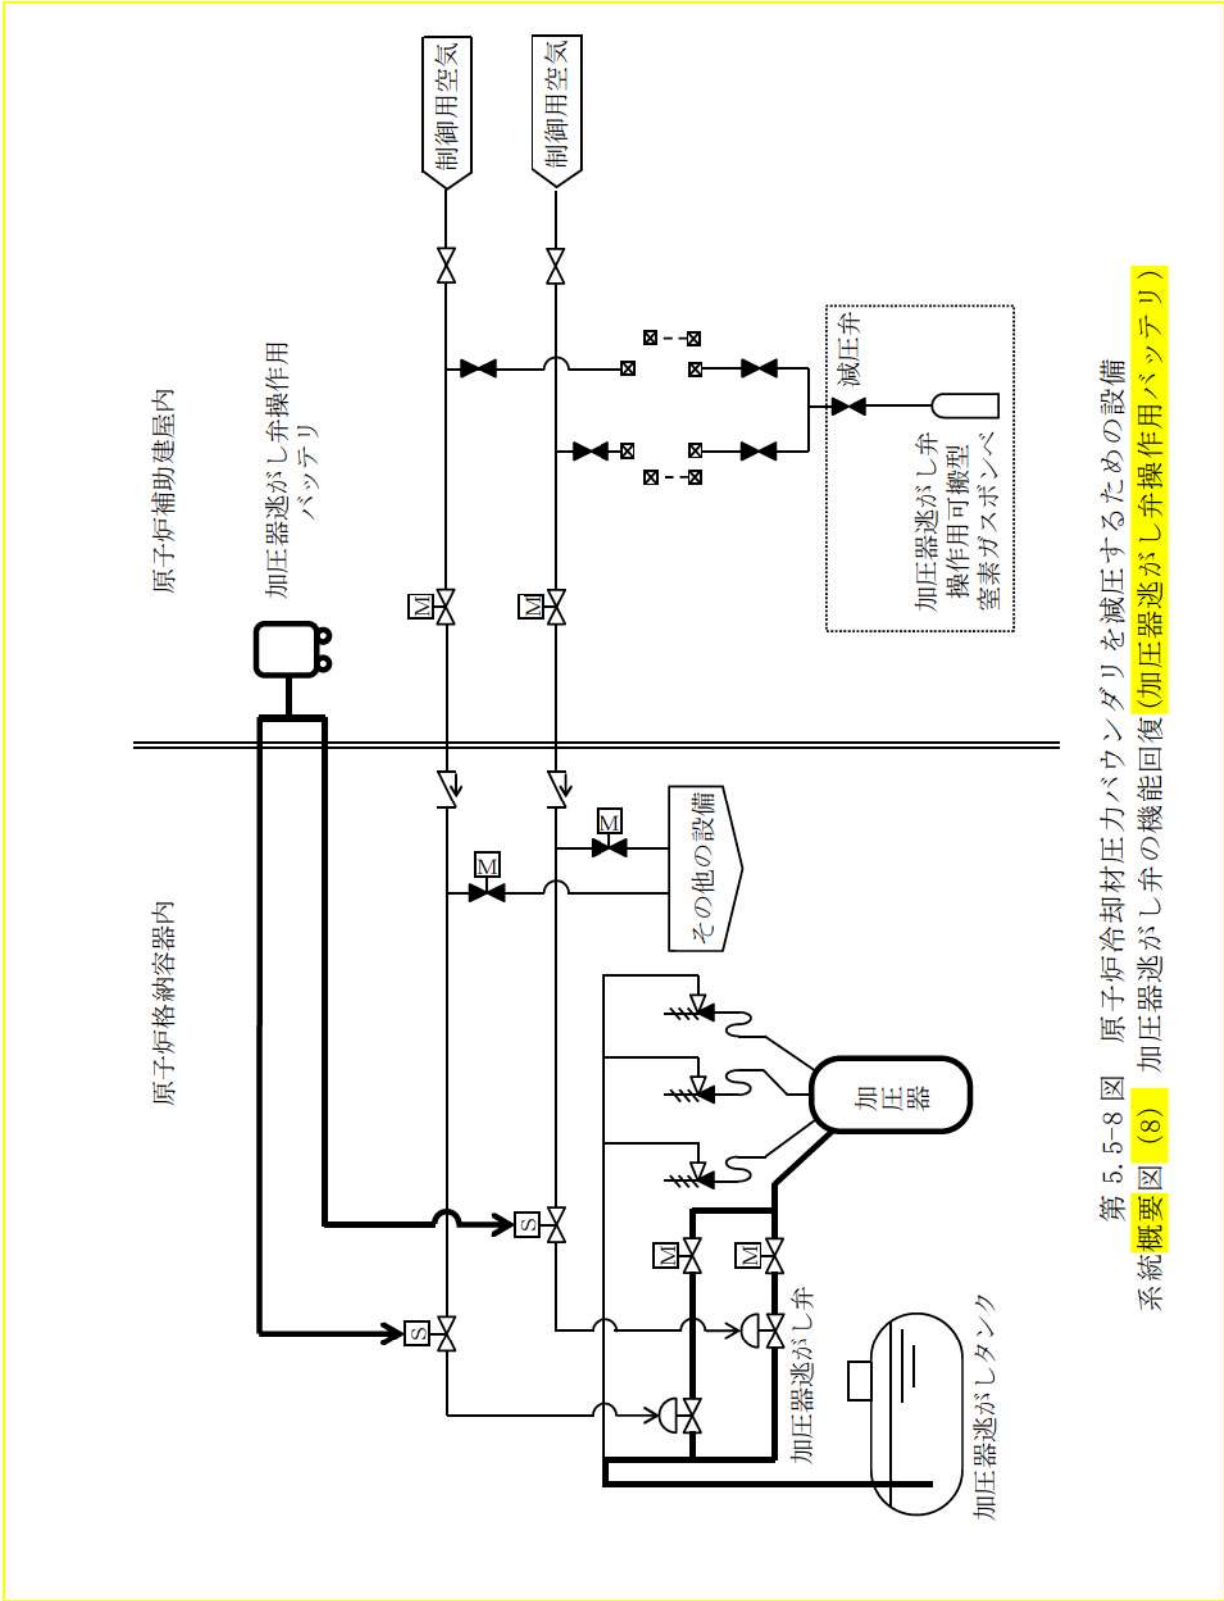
原子炉補助建屋内

原子炉格納容器内

制御用空気

制御用空気

加圧器逃がし弁操作用バッテリ

減圧弁

加圧器逃がし弁操作用可搬型窒素ガスボンベ

M

M

M

M

その他の設備

加圧器

S

S

M

M

加圧器逃がし弁

加圧器逃がしタンク

第 5.5-8 図 原子炉冷却材圧力バウンダリを減圧するための設備 系統概要図（8） 加圧器逃がし弁の機能回復（加圧器逃がし弁操作用バッテリ）